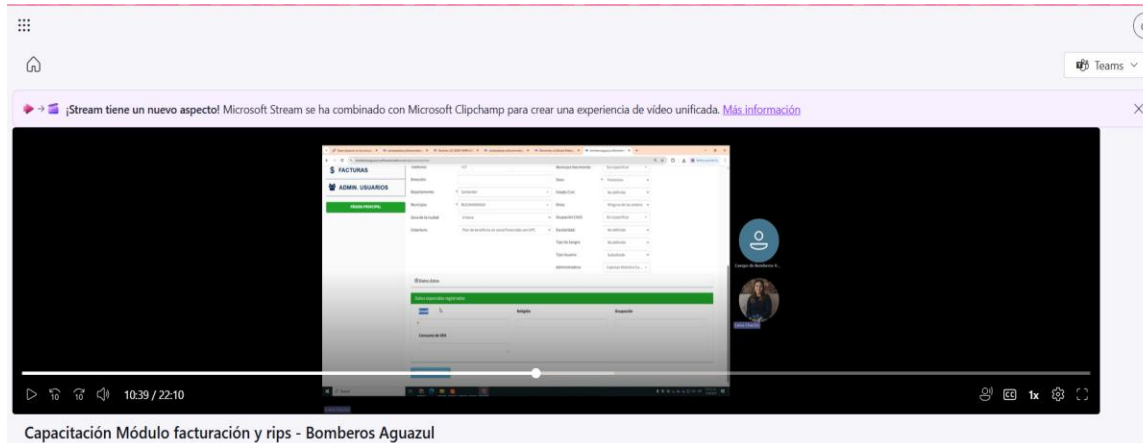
Teams

¡Stream tiene un nuevo aspecto! Microsoft Stream se ha combinado con Microsoft Clipchamp para crear una experiencia de vídeo unificada. Más información

$ FACTURAS

ADMIN. USUARIOS

PÁGINA PRINCIPAL

Datos Extra

Datos ingresados registrados

Religión

Ocupación

Cuerpo de Bomberos V...

10:39 / 22:10

1x

Capacitación Módulo facturación y rips - Bomberos Aguazul